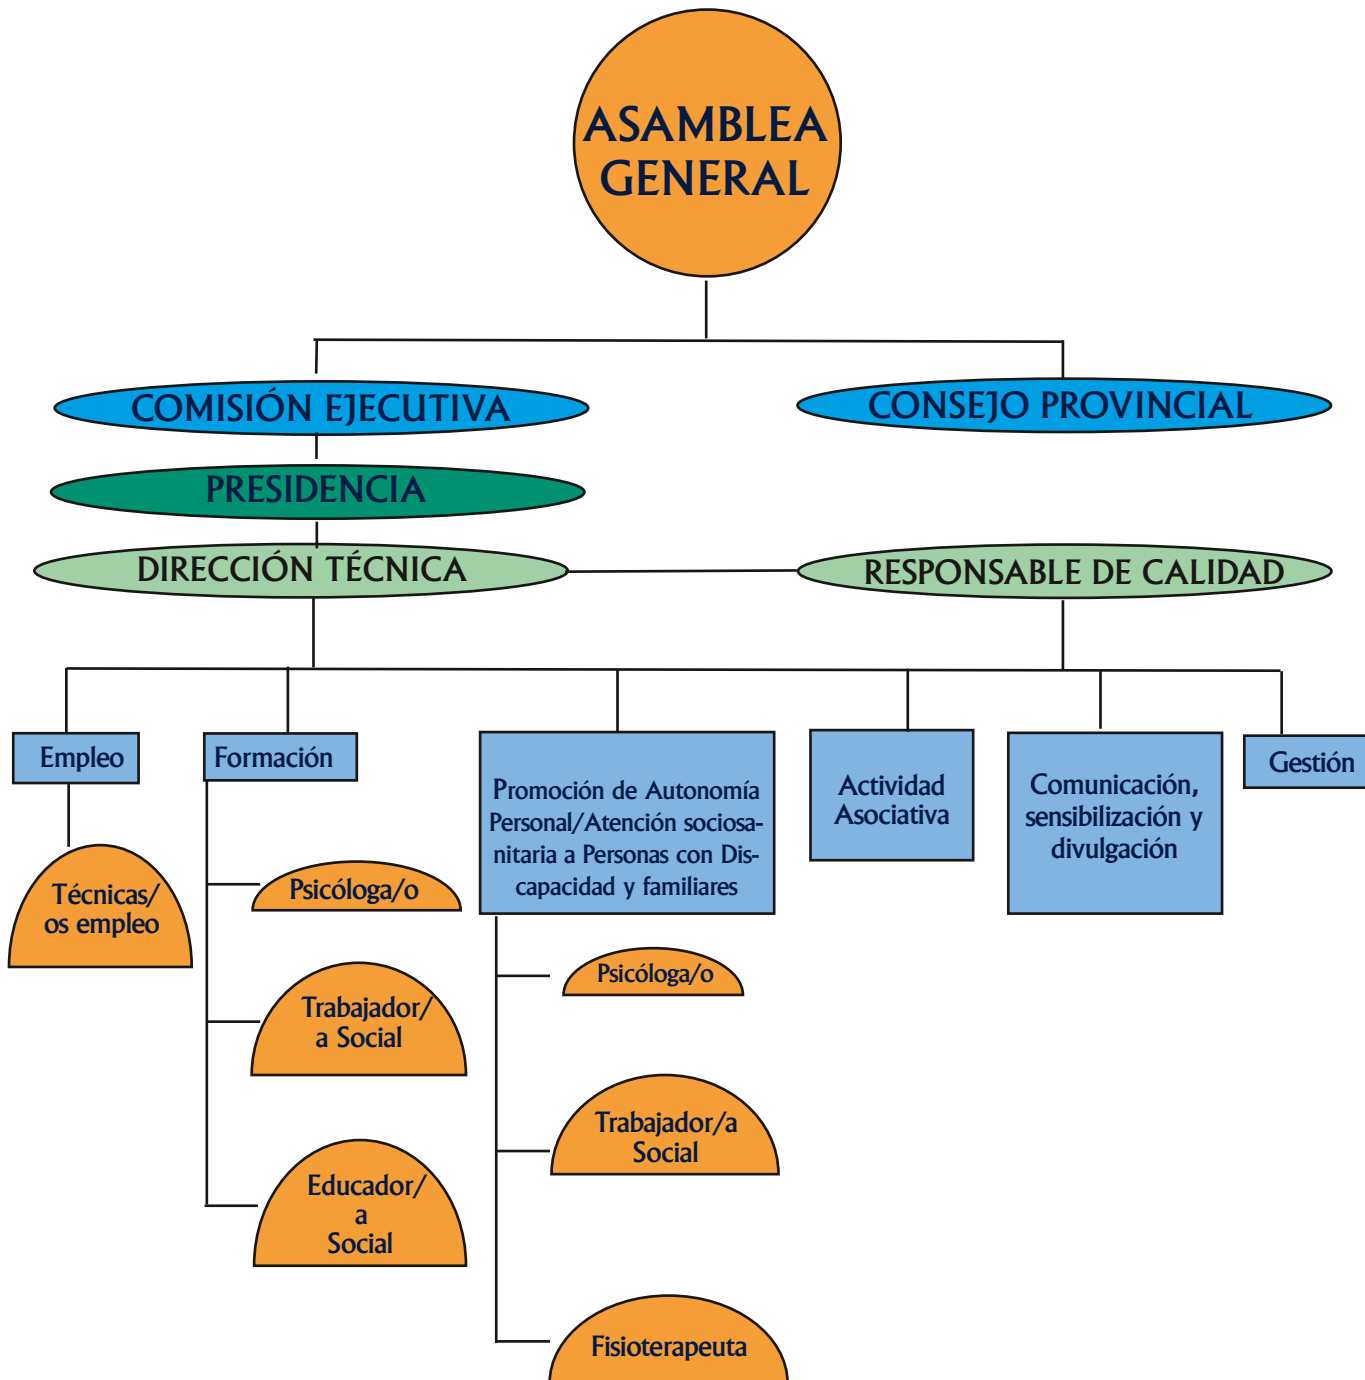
ASAMBLEA GENERAL

COMISIÓN EJECUTIVA

CONSEJO PROVINCIAL

PRESIDENCIA

DIRECCIÓN TÉCNICA

RESPONSABLE DE CALIDAD

Empleo

Formación

Promoción de Autonomía Personal/Atención sociosanitaria a Personas con Discapacidad y familiares

Actividad Asociativa

Comunicación, sensibilización y divulgación

Gestión

Técnicas/os empleo

Psicóloga/o

Trabajador/a Social

Educador/a Social

Psicóloga/o

Trabajador/a Social

Fisioterapeuta